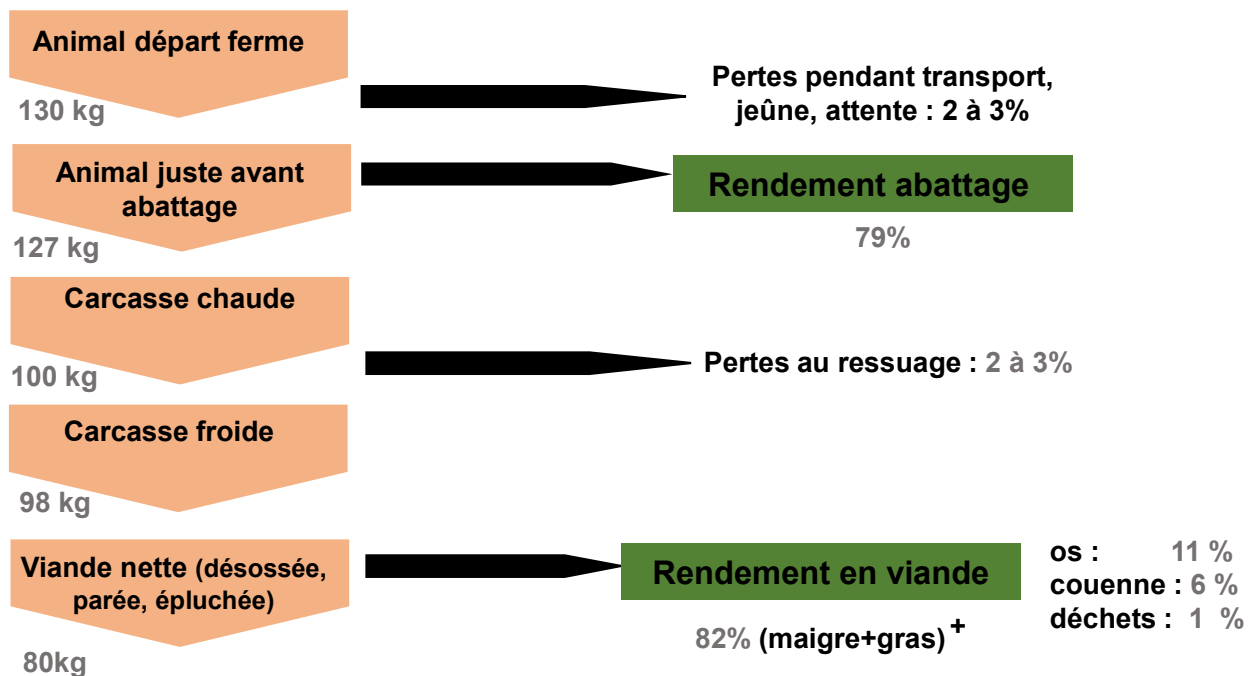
Animal départ ferme

130 kg

Pertes pendant transport, jeûne, attente : 2 à 3%

Animal juste avant abattage

127 kg

Rendement abattage

79%

Carcasse chaude

100 kg

Pertes au ressuage : 2 à 3%

Carcasse froide

98 kg

Viande nette (désossée, parée, épluchée)

80kg

Rendement en viande

82% (maigre+gras) +

os : 11 %
couenne : 6 %
déchets : 1 %